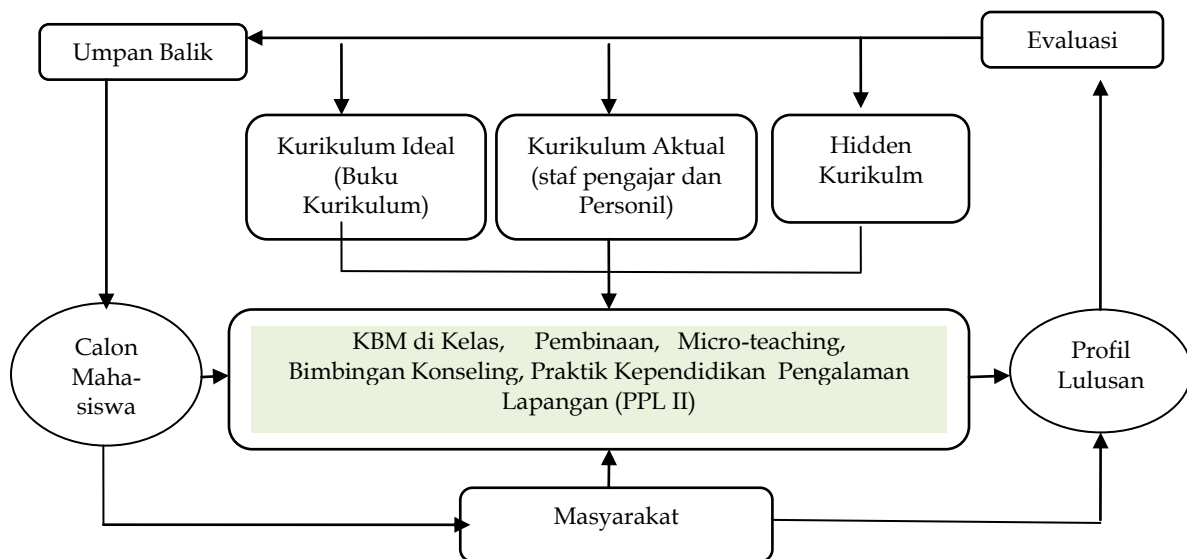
Umpan Balik

Evaluasi

Kurikulum Ideal (Buku Kurikulum)

Kurikulum Aktual (staf pengajar dan Personil)

Hidden Kurikulm

Calon Mahasiswa

KBM di Kelas, Pembinaan, Micro-teaching, Bimbingan Konseling, Praktik Kependidikan Pengalaman Lapangan (PPL II)

Profil Lulusan

Masyarakat